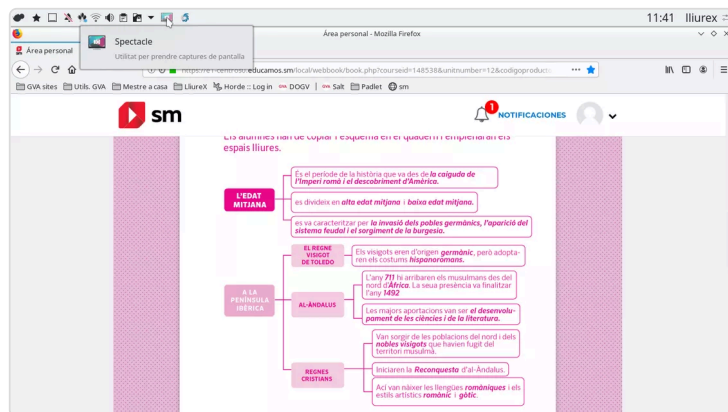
11:41 llliurex

Àrea personal - Mozilla Firefox

Àrea personal

Spectacle
Utilitat per prendre captures de pantalla

https://e-centros.educamos.sm/local/webbook/book.php?courseid=148538&unitnumber=12&codigoproducto

GVA sites Utils. GVA Mestre a casa LliureX Horde :: Log in DOGV Salt Padlet sm

sm

1 NOTIFICACIONES

Els alumnes han de copiar l'esquema en el quadern i emplenaran els espais lliures.

L'EDAT MITJANA

És el període de la història que va des de la caiguda de l'Imperi romà i el descobriment d'Amèrica.

es divideix en alta edat mitjana i baixa edat mitjana.

es va caracteritzar per la invasió dels pobles germànics, l'aparició del sistema feudal i el sorgiment de la burgesia.

A LA PENÍNSULA IBÈRICA

EL REGNE VISIGOT DE TOLEDO

Els visigots eren d'origen germànic, però adoptaren els costums hispanoromans.

AL-ÀNDALUS

L'any 711 hi arribaren els musulmans des del nord d'Àfrica. La seua presència va finalitzar l'any 1492

Les majors aportacions van ser el desenvolupament de les ciències i de la literatura.

REGNES CRISTIANS

Van sorgir de les poblacions del nord i dels nobles visigots que havien fugit del territori musulmà.

Iniciaren la Reconquesta d'al-Àndalus.

Aci van nàixer les llengües romàniques i els estils artístics romànic i gòtic.